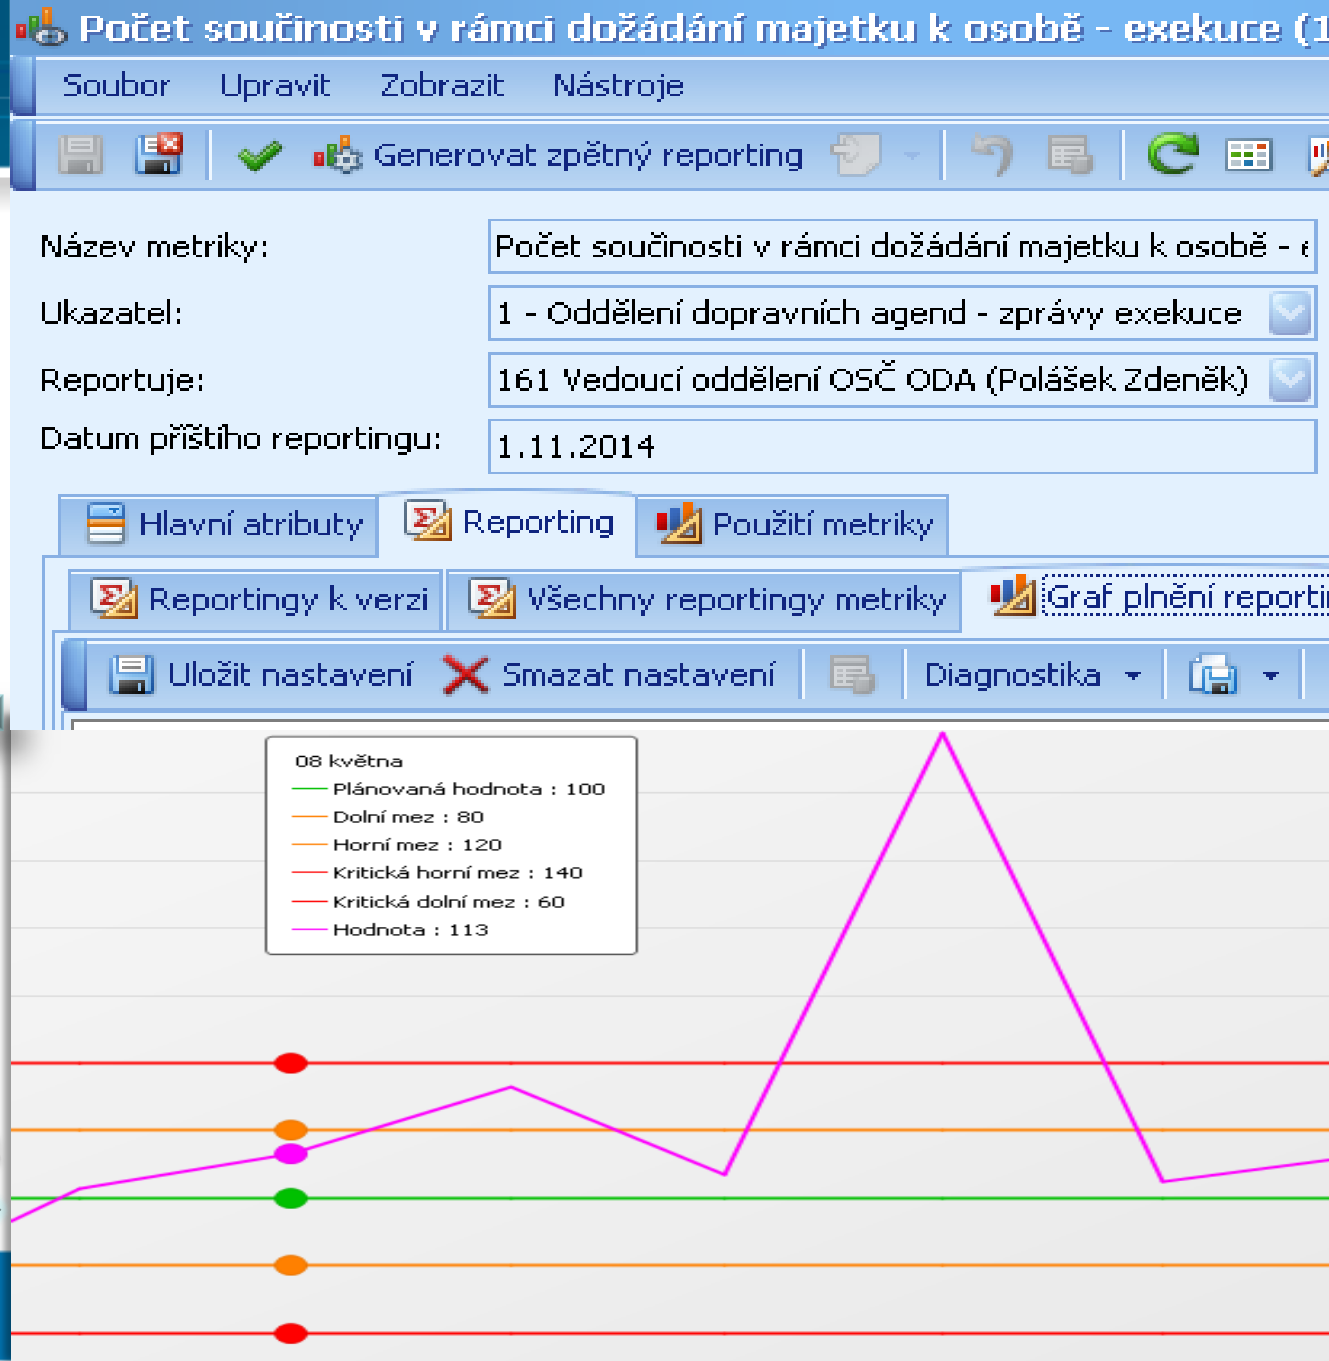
Počet součinosti v rámci dožádání majetku k osobě - exekuce (1

Soubor Upravit Zobrazit Nástroje

Generovat zpětný reporting

Název metriky: Počet součinosti v rámci dožádání majetku k osobě - e

Ukazatel: 1 - Oddělení dopravních agend - zprávy exekuce

Reportuje: 161 Vedoucí oddělení OSČ ODA (Polášek Zdeněk)

Datum příštího reportingu: 1.11.2014

Hlavní atributy Reporting Použití metriky

Reportingy k verzi Všechny reportingy metriky Graf plnění reporti

Uložit nastavení Smazat nastavení Diagnostika

08 května
Plánovaná hodnota : 100
Dolní mez : 80
Horní mez : 120
Kritická horní mez : 140
Kritická dolní mez : 60
Hodnota : 113